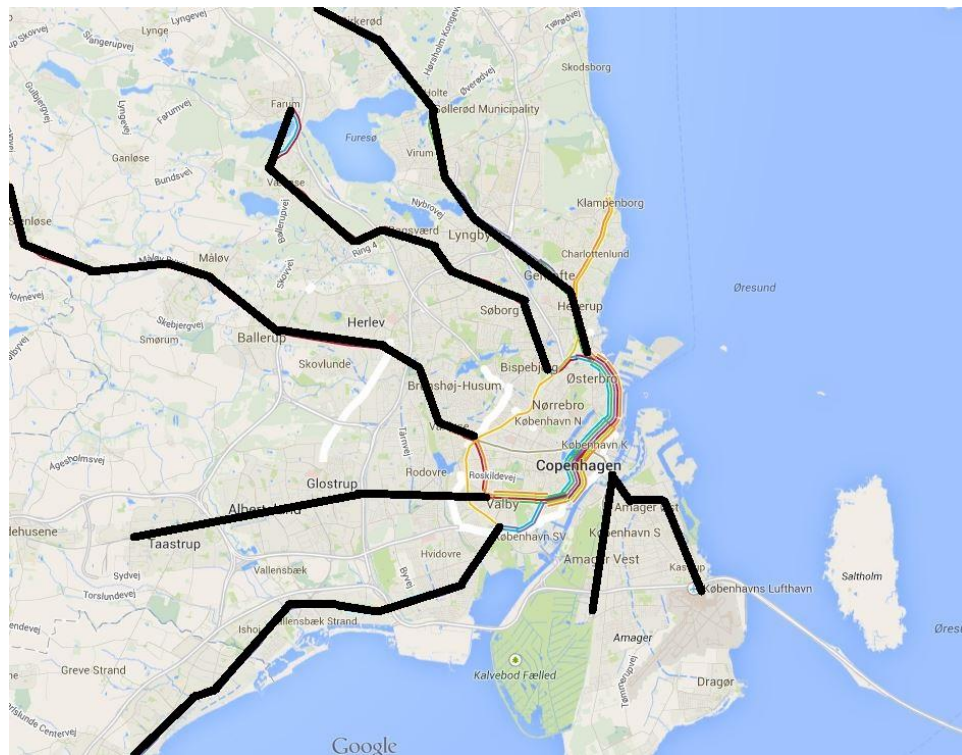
Lyngevej
Lynge
Slangerupvej
p Skovvej
Kerørød
Hørsholm Kongevej
Tørbæk
Skodsborg
Øverødvej
Holte
Søllerød Municipality
Farum
Furesø
Virum
Farumvej
Lyngvej
Ganløse
Bundsvej
Værløse
Nybrovej
Klampenborg
Stenløse
Ballerupvej
Gladsaxe
Lyngby
Charlottenlund
Måløv
Måløv
Ring 4
Gentofte
Skovvej
Øresund
Hellerup
Søborg
Skebjergvej
Herlev
Smørum
Ballerup
Skovlunde
Bispebjerg
Østerbro
Brønshøj-Husum
Nørrebro
København N
Vanløse
København K
Ågesholmsvej
Copenhagen
Glostrup
Rødovre
Roskildevej
Albertslund
Valby
Amager Øst
ehusene
Taastrup
København S
København SV
Amager Vest
Hvidovre
Sydvej
Vallensbæk
Byvej
Kastrup
Københavns Lufthavn
Saltholm
Torslundevej
Ishøj
Vallensbæk Strand
Amager
Øres
Kalvebod Fælled
Greve Strand
Dragør
Tømmerupvej
Google